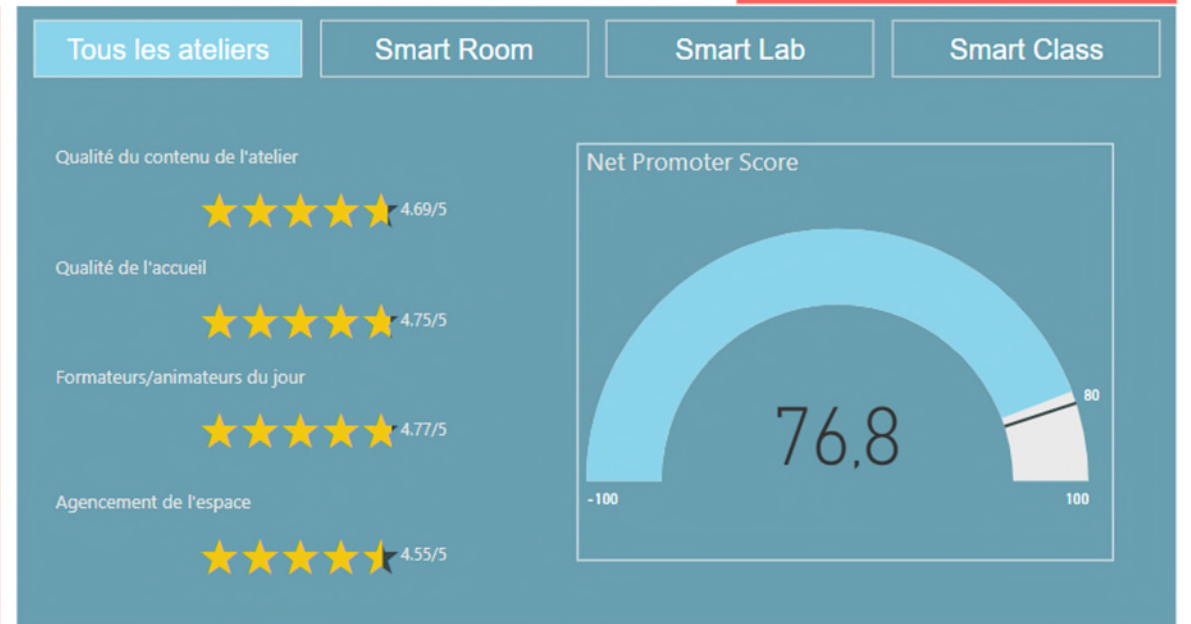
Tous les ateliers
Smart Room
Smart Lab
Smart Class

Qualité du contenu de l'atelier
4.69/5

Qualité de l'accueil
4.75/5

Formateurs/animateurs du jour
4.77/5

Agencement de l'espace
4.55/5

Net Promoter Score
76,8
-100
80
100